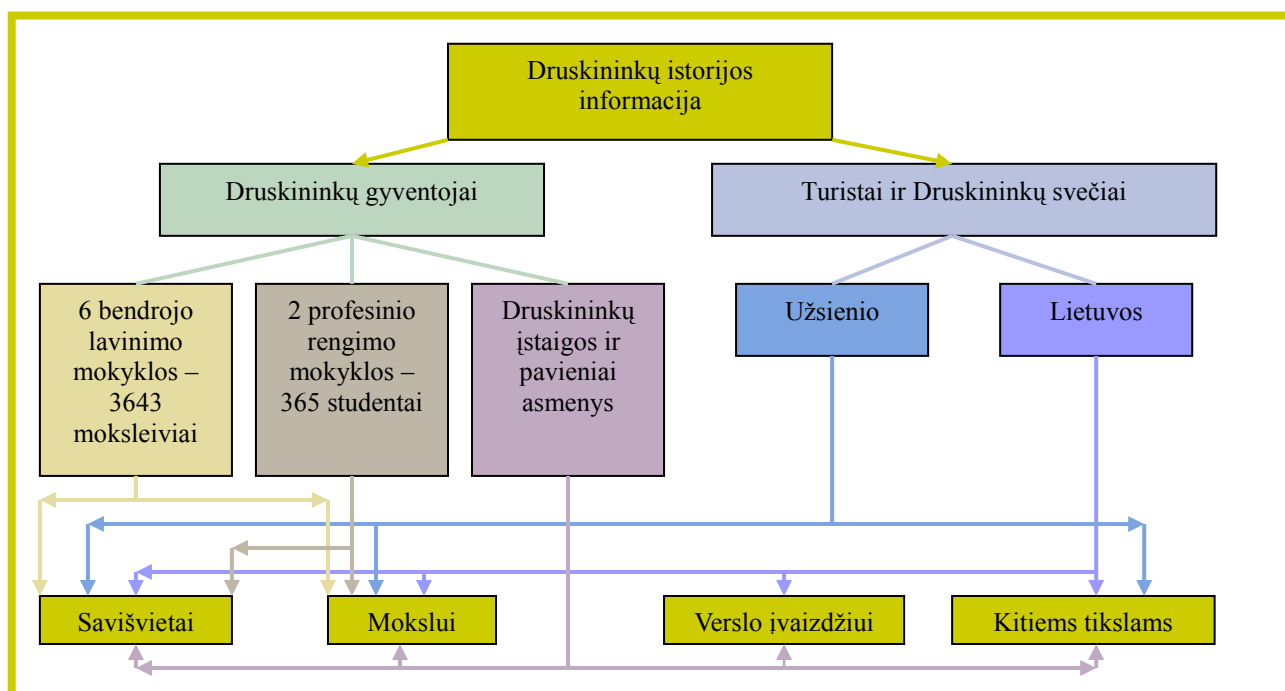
Druskininkų istorijos informacija

Druskininkų gyventojai

Turistai ir Druskininkų svečiai

6 bendrojo lavinimo mokyklos – 3643 moksleiviai

2 profesinio rengimo mokyklos – 365 studentai

Druskininkų įstaigos ir pavieniai asmenys

Užsienio

Lietuvos

Savišvietai

Mokslui

Verslo įvaizdžiui

Kitiems tikslams